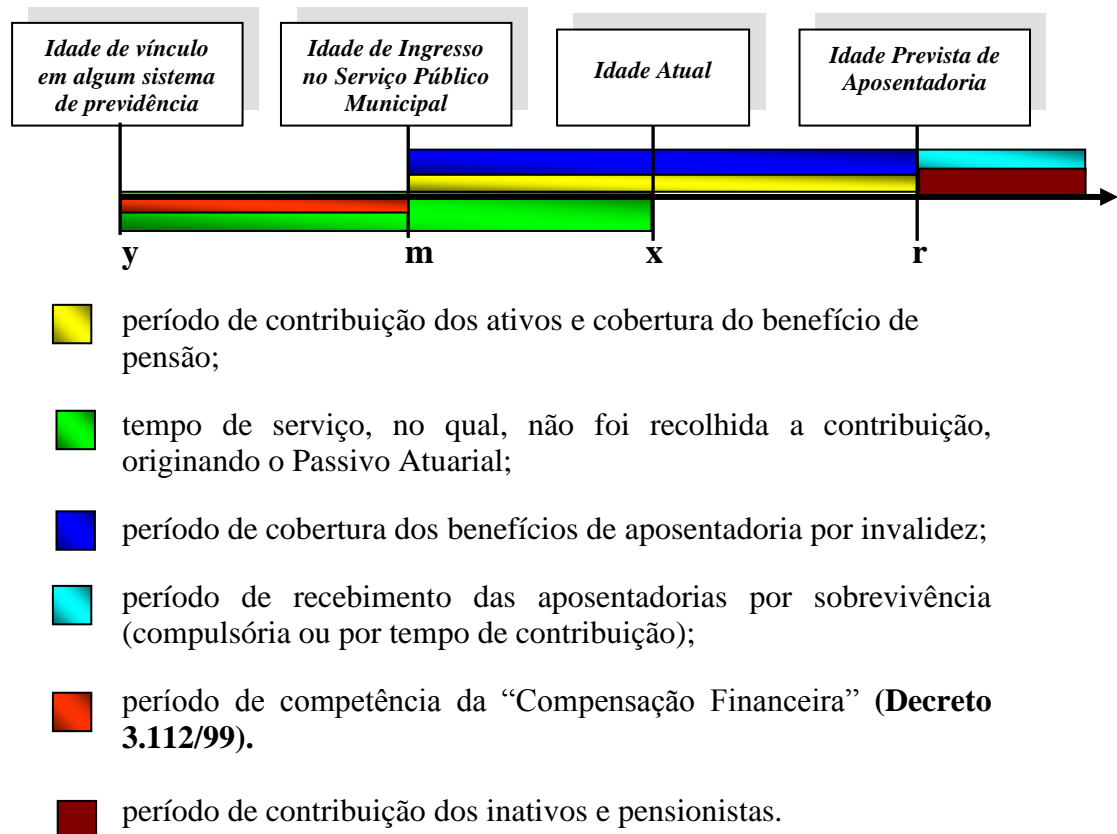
Idade de vínculo em algum sistema de previdência

Idade de Ingresso no Serviço Público Municipal

Idade Atual

Idade Prevista de Aposentadoria

y

m

x

r

período de contribuição dos ativos e cobertura do benefício de pensão;

tempo de serviço, no qual, não foi recolhida a contribuição, originando o Passivo Atuarial;

período de cobertura dos benefícios de aposentadoria por invalidez;

período de recebimento das aposentadorias por sobrevivência (compulsória ou por tempo de contribuição);

período de competência da “Compensação Financeira” **(Decreto 3.112/99).**

período de contribuição dos inativos e pensionistas.